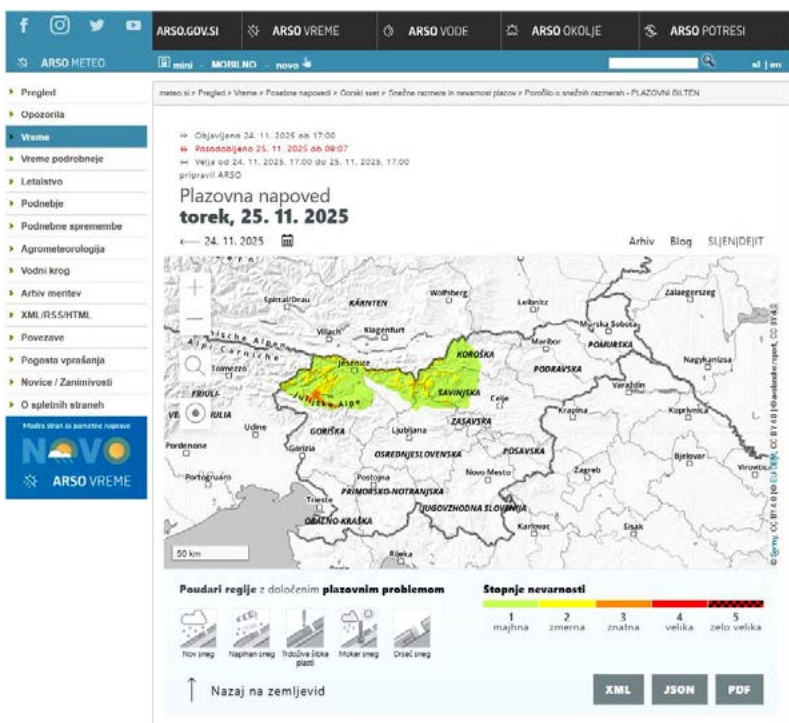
ARSO.GOV.SI ARSO VREME ARSO VODE ARSO OKOLJE ARSO POTRESI

ARSO METEO

mini - MOBILNO - novo

sl | en

Pregled
Opozorila
Vreme
Vreme podrobneje
Letalstvo
Podnebje
Podnebne spremembe
Agrometeorologija
Vodni krog
Arhiv meritev
XML/RSS/HTML
Povezave
Pogosta vprašanja
Novice / Zanimivosti
O spletnih straneh

Modra stran za pametne naprave
NOVO
ARSO VREME

meteo.si > Pregled > Vreme > Posebne napovedi > Gorski svet > Snežne razmere in nevarnost plazov > Poročilo o snežnih razmerah - PLAZOVNI BILTEN

Objavljeno 24. 11. 2025 ob 17:00
Posodobljeno 25. 11. 2025 ob 09:07
Velja od 24. 11. 2025, 17:00 do 25. 11. 2025, 17:00
pripravil ARSO

Plazovna napoved
torek, 25. 11. 2025

24. 11. 2025

Arhiv Blog SL|EN|DE|IT

Spittal/Drau KÄRNTEN Wolfsberg Leibnitz Zalaegerszeg Villach Klagenfurt Murska Sobota Mariboг POMURSKA Alpi Carniche Tolmezzo Jesenice KOROŠKA Nagykanizsa PODRAVSKA SAVINJSKA Varaždin FRIULI VENEZIA GIULIA Julijske Alpe Celje Udine Krapina Koprivnica GORIŠKA ZASAVSKA Pordenone Ljubljana Gorizia POSAVSKA OSREDNJESLOVENSKA Bjelovar Novo Mesto Zagreb Portogruaro Postojna Virovitica PRIMORSKO-NOTRANJSKA Trieste JUGOVZHODNA SLOVENIJA OBALNO-KRAŠKA Karlovac Sisak Rijeka 50 km

Poudari regije z določenim plazovnim problemom

Nov sneg Napihan sneg Trdoživo šibka plast Moker sneg Drseč sneg

Stopnje nevarnosti
1 majhna 2 zmerna 3 znatna 4 velika 5 zelo velika

Nazaj na zemljevid

XML JSON PDF